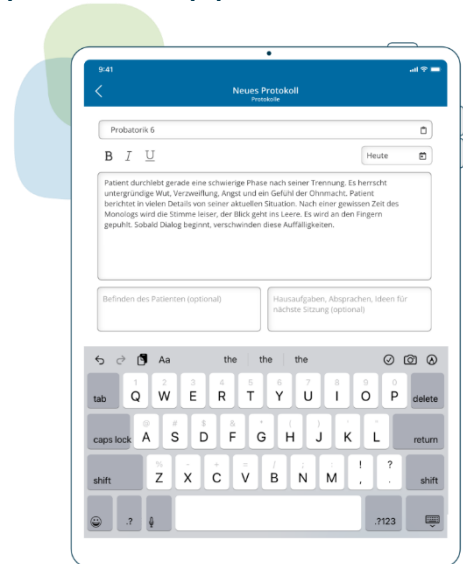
9:41

Neues Protokoll
Protokolle

Probatorik 6

B I U

Heute

Patient durchlebt gerade eine schwierige Phase nach seiner Trennung. Es herrscht untergründige Wut, Verzweiflung, Angst und ein Gefühl der Ohnmacht. Patient berichtet in vielen Details von seiner aktuellen Situation. Nach einer gewissen Zeit des Monologs wird die Stimme leiser, der Blick geht ins Leere. Es wird an den Fingern gepuhlt. Sobald Dialog beginnt, verschwinden diese Auffälligkeiten.

Befinden des Patienten (optional)

Hausaufgaben, Absprachen, Ideen für nächste Sitzung (optional)

Aa the the the

tab 1 Q 2 W 3 E 4 R 5 T 6 Y 7 U 8 I 9 O 0 P delete

caps lock @ A # S $ D & F * G ( H ) J ' K " L return

shift % Z - X + C = V / B ; N : M ! , ? . shift

.? .?123